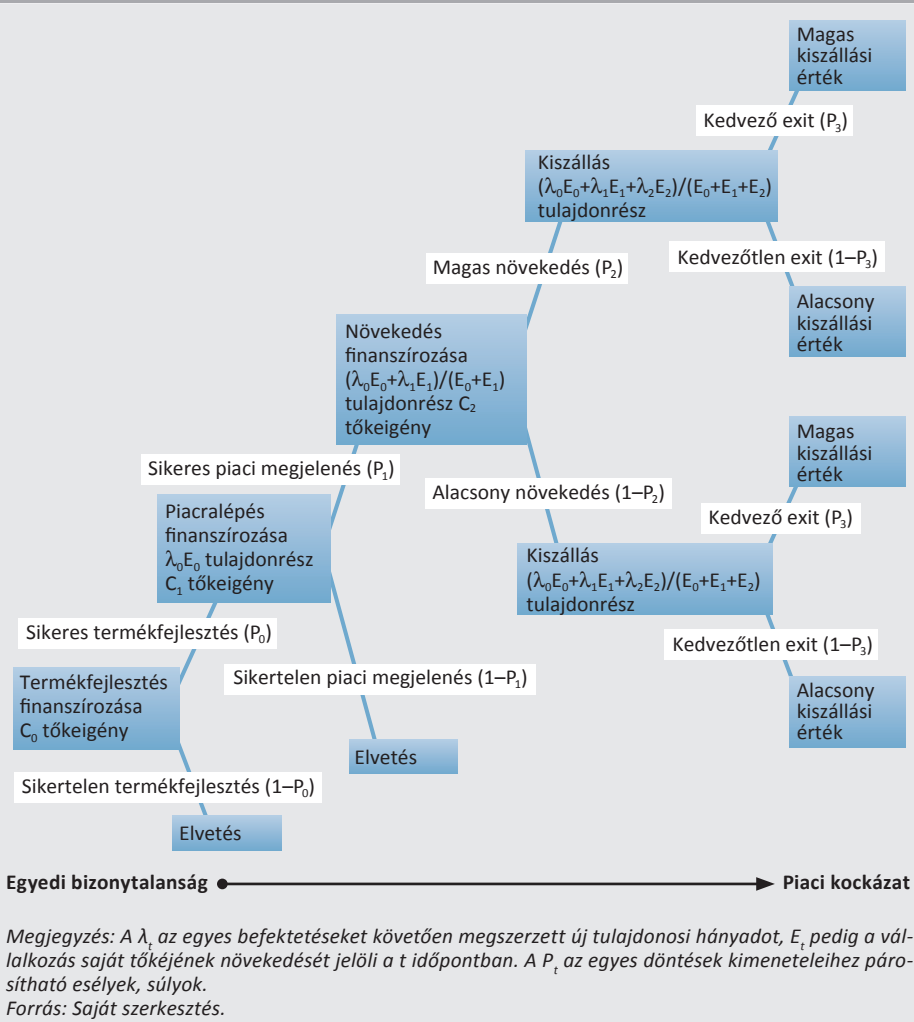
Magas kiszállási érték

Kedvező exit ($P_3$)

Kiszállás $(\lambda_0E_0+\lambda_1E_1+\lambda_2E_2)/(E_0+E_1+E_2)$ tulajdonrész

Kedvezőtlen exit ($1–P_3$)

Alacsony kiszállási érték

Magas növekedés ($P_2$)

Növekedés finanszírozása $(\lambda_0E_0+\lambda_1E_1)/(E_0+E_1)$ tulajdonrész $C_2$ tőkeigény

Magas kiszállási érték

Sikeres piaci megjelenés ($P_1$)

Alacsony növekedés ($1–P_2$)

Kedvező exit ($P_3$)

Piacralépés finanszírozása $\lambda_0E_0$ tulajdonrész $C_1$ tőkeigény

Kiszállás $(\lambda_0E_0+\lambda_1E_1+\lambda_2E_2)/(E_0+E_1+E_2)$ tulajdonrész

Sikeres termékfejlesztés ($P_0$)

Kedvezőtlen exit ($1–P_3$)

Termékfejlesztés finanszírozása $C_0$ tőkeigény

Sikertelen piaci megjelenés ($1–P_1$)

Alacsony kiszállási érték

Elvetés

Sikertelen termékfejlesztés ($1–P_0$)

Elvetés

Egyedi bizonytalanság

Piaci kockázat

Megjegyzés: A $\lambda_t$ az egyes befektetéseket követően megszerzett új tulajdonosi hányadot, $E_t$ pedig a vállalkozás saját tőkéjének növekedését jelöli a t időpontban. A $P_t$ az egyes döntések kimeneteleihez párosítható esélyek, súlyok.
Forrás: Saját szerkesztés.